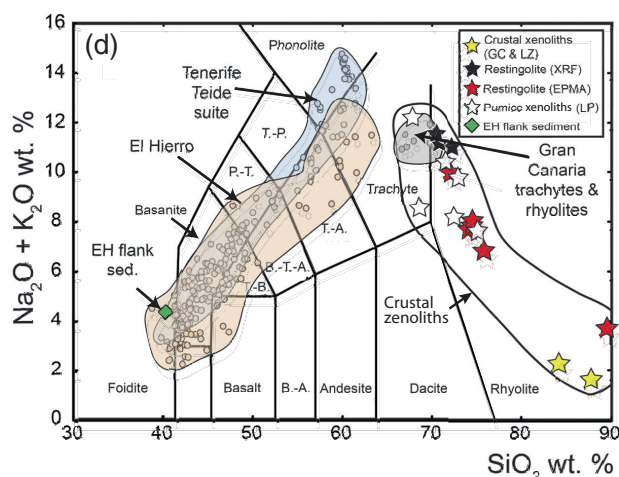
(d)

Crustal xenoliths (GC & LZ)
Restingolite (XRF)
Restingolite (EPMA)
Pumice xenoliths (LP)
EH flank sediment

Phonolite
Tenerife Teide suite
T.-P.
P.-T.
El Hierro
Basanite
T.-A.
Trachyte
Gran Canaria trachytes & rhyolites
EH flank sed.
B.-T.-A.
T.-B.
Crustal zenoliths
Foidite
Basalt
B.-A.
Andesite
Dacite
Rhyolite

$Na_2O + K_2O$ wt. %
0
2
4
6
8
10
12
14
16
30
40
50
60
70
80
90
$SiO_2$ wt. %